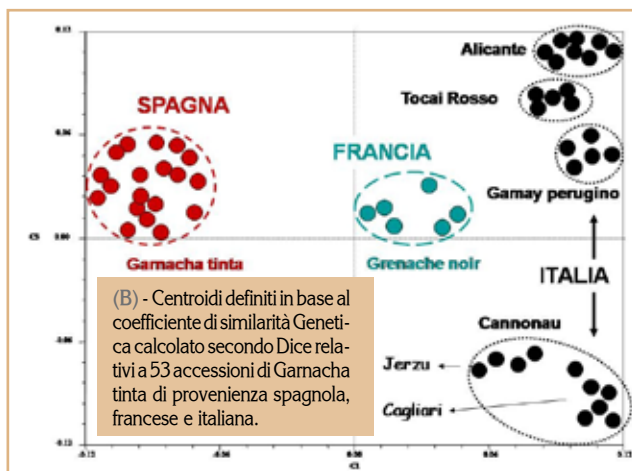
0.13

0.06

0.00

-0.06

-0.13

-0.13

-0.06

0.00

0.06

0.13

c1

c2

SPAGNA

Garnacha tinta

FRANCIA

Grenache noir

Alicante

Tocai Rosso

Gamay perugino

ITALIA

Cannonau

Jerzu

Cagliari

(B) - Centroidi definiti in base al coefficiente di similarità Genetica calcolato secondo Dice relativi a 53 accessioni di Garnacha tinta di provenienza spagnola, francese e italiana.